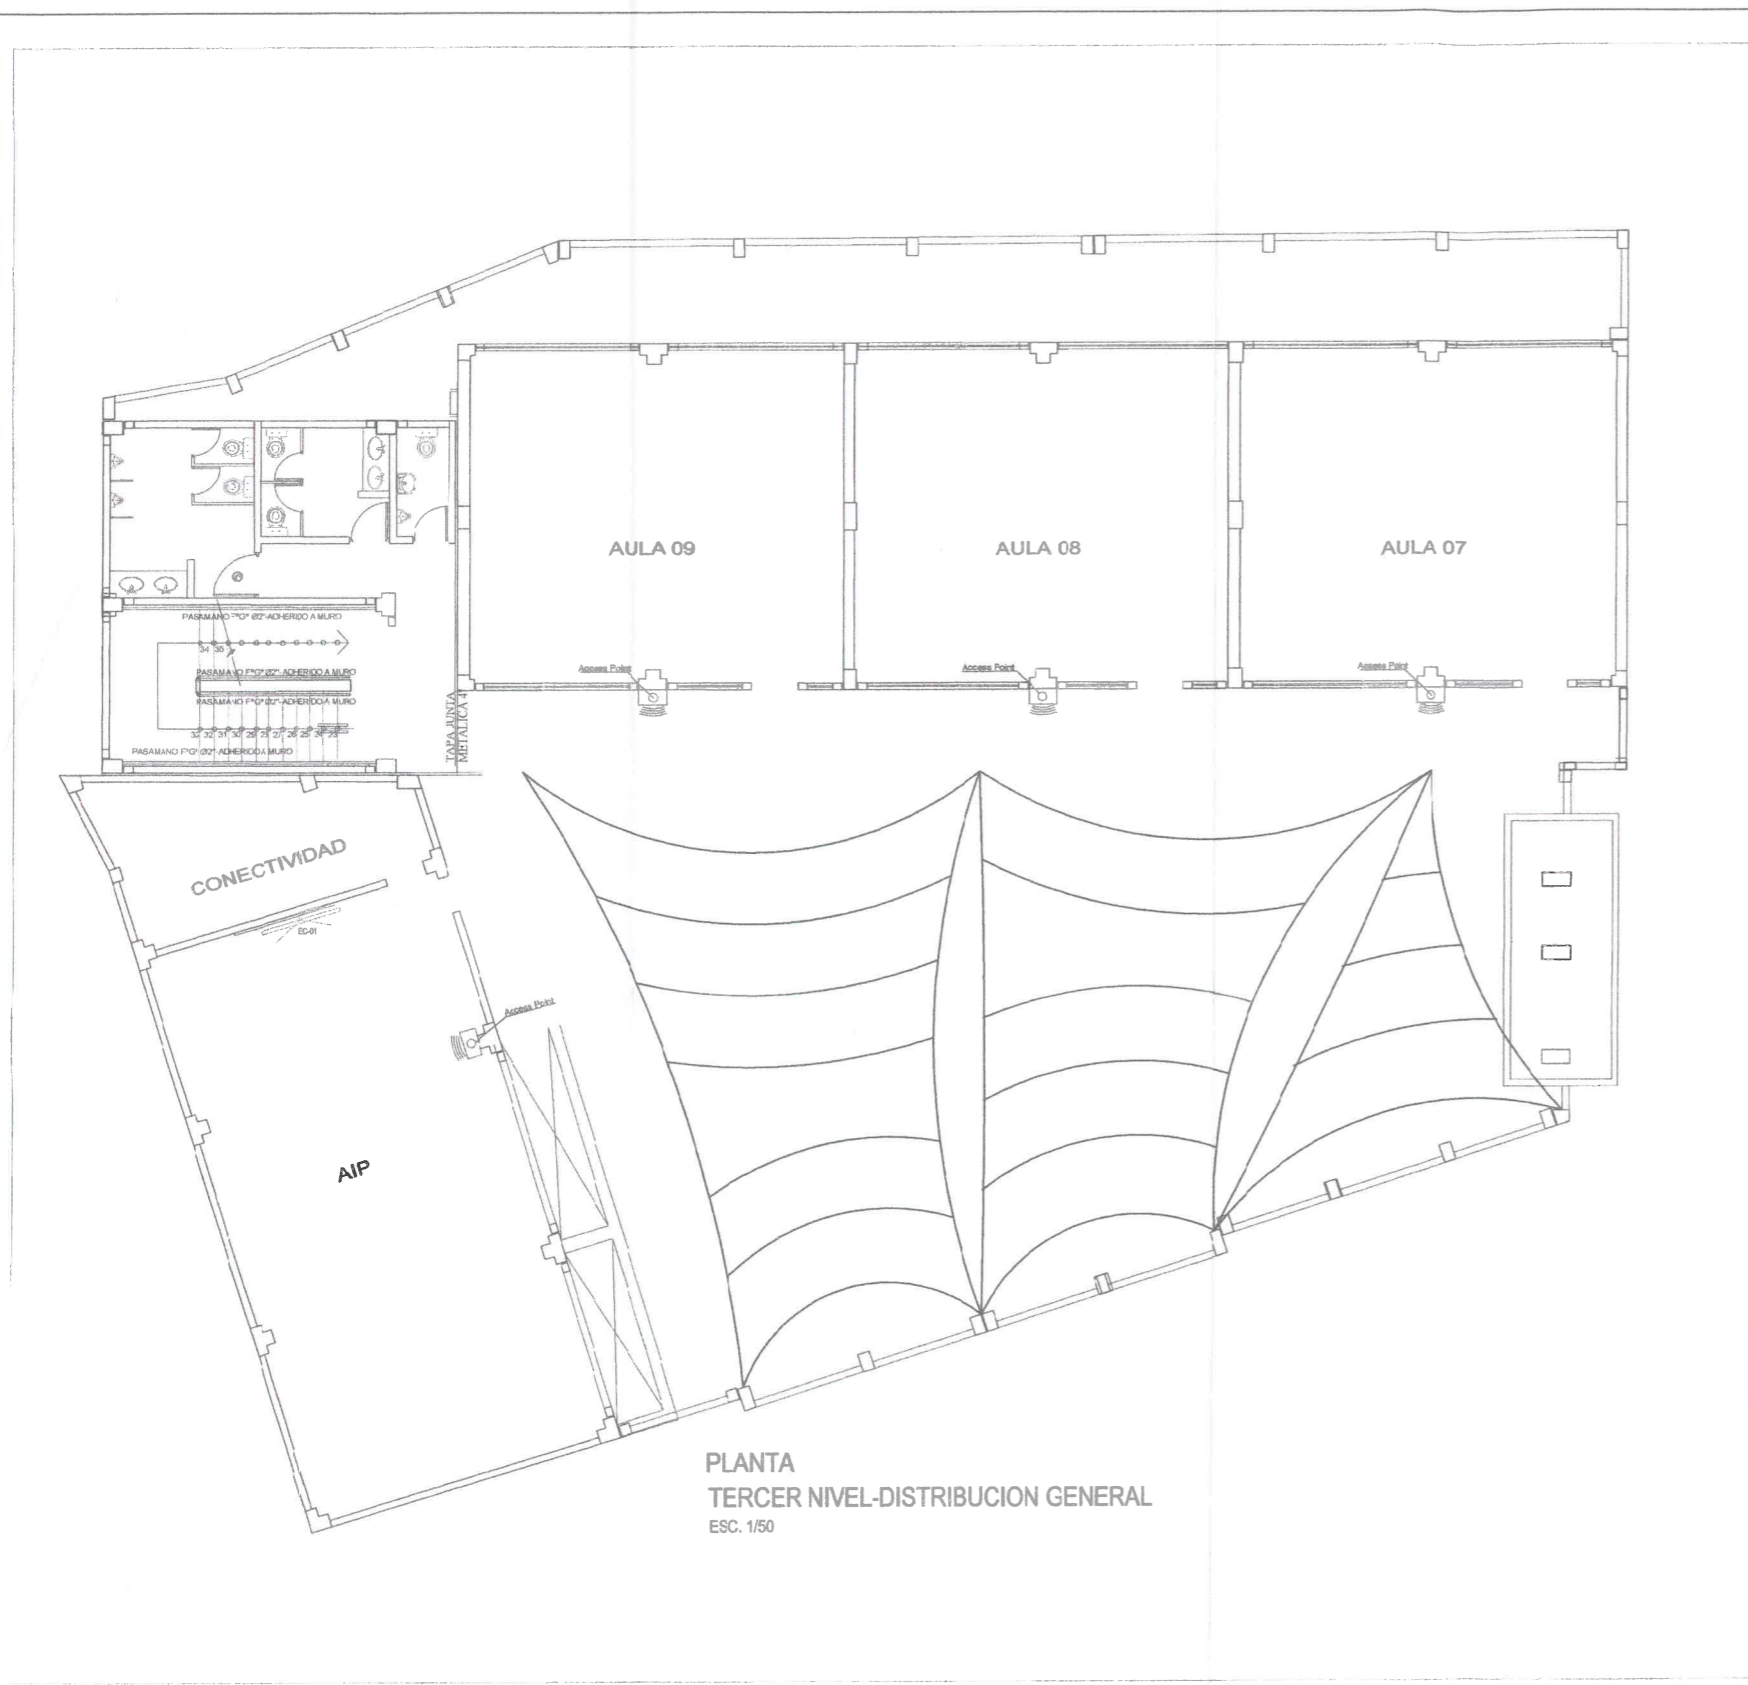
AULA 09

AULA 08

AULA 07

Access Point

Access Point

Access Point

PASAMANO F°G° Ø2"-ADHERIDO A MURO

34 35

PASAMANO F°G° Ø2"-ADHERIDO A MURO

PASAMANO F°G° Ø2"-ADHERIDO A MURO

32 32 31 30 29 28 27 26 25 24 23

PASAMANO F°G° Ø2"-ADHERIDO A MURO

TAPA JUNTA METALICA 4"

CONECTIVIDAD

EC-01

Access Point

AIP

PLANTA

TERCER NIVEL-DISTRIBUCION GENERAL

ESC. 1/50